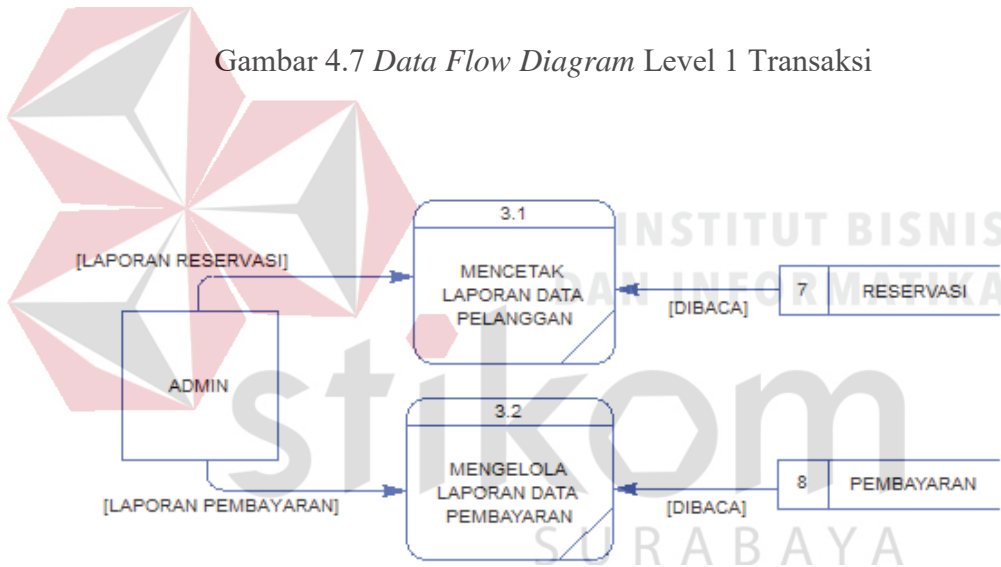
Gambar 4.7 *Data Flow Diagram* Level 1 Transaksi

[LAPORAN RESERVASI]

3.1

MENCETAK LAPORAN DATA PELANGGAN

[DIBACA]

7 RESERVASI

ADMIN

3.2

MENGELOLA LAPORAN DATA PEMBAYARAN

[DIBACA]

8 PEMBAYARAN

[LAPORAN PEMBAYARAN]

INSTITUT BISNIS DAN INFORMATIKA

stikom

SURABAYA